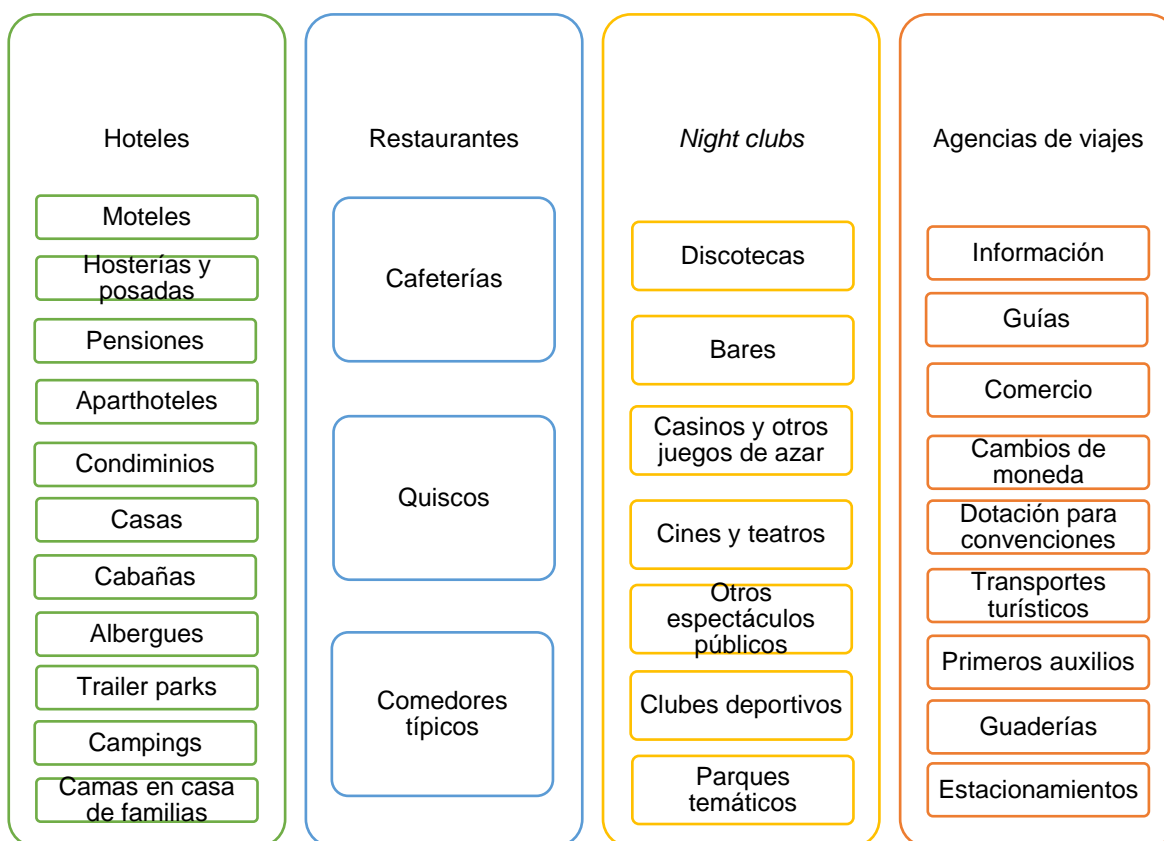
Hoteles

Moteles

Hosterías y posadas

Pensiones

Aparthoteles

Condiminios

Casas

Cabañas

Albergues

Trailer parks

Campings

Camas en casa de familias

Restaurantes

Cafeterías

Quiscos

Comedores típicos

*Night clubs*

Discotecas

Bares

Casinos y otros juegos de azar

Cines y teatros

Otros espectáculos públicos

Clubes deportivos

Parques temáticos

Agencias de viajes

Información

Guías

Comercio

Cambios de moneda

Dotación para convenciones

Transportes turísticos

Primeros auxilios

Guaderías

Estacionamientos